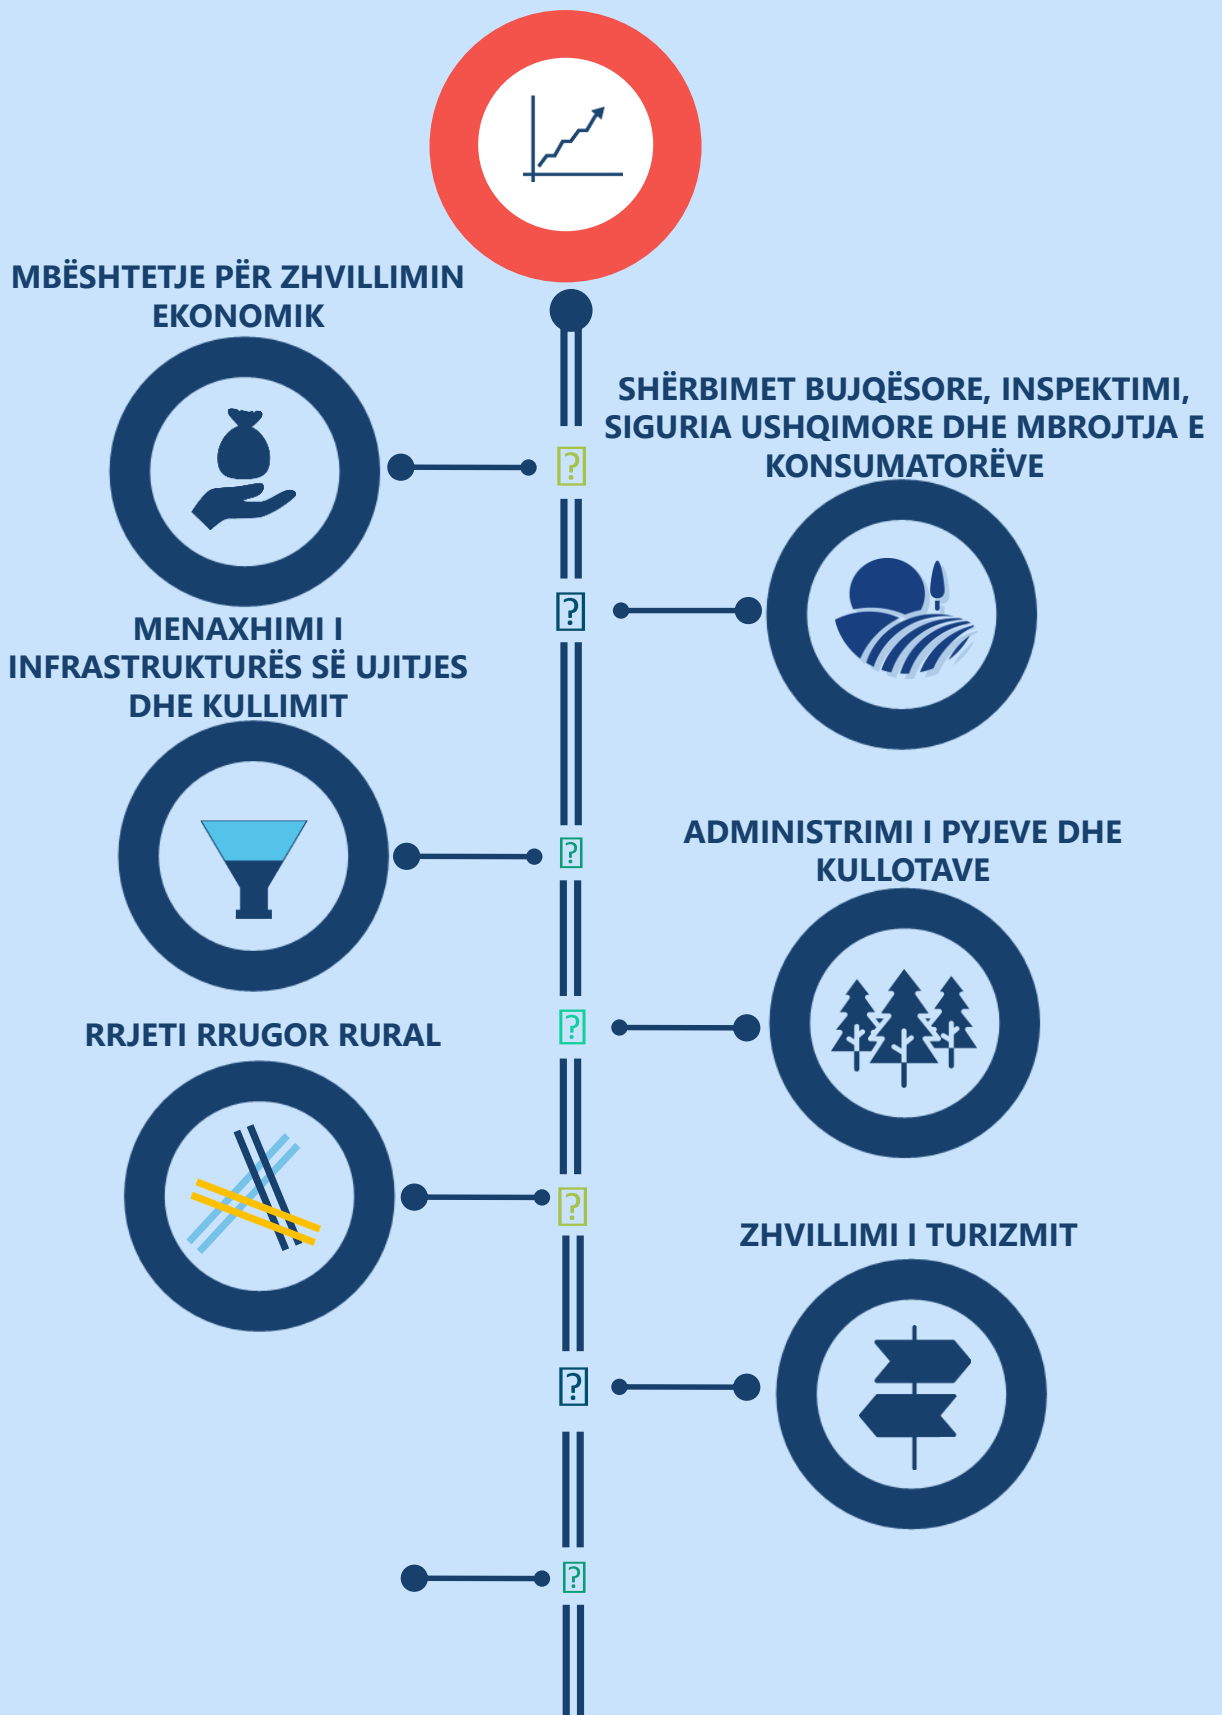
MBËSHTETJE PËR ZHVILLIMIN EKONOMIK

SHËRBIMET BUJQËSORE, INSPEKTIMI, SIGURIA USHQIMORE DHE MBROJTJA E KONSUMATORËVE

MENAXHIMI I INFRASTRUKTURËS SË UJITJES DHE KULLIMIT

ADMINISTRIMI I PYJEVE DHE KULLOTAVE

RRJETI RRUGOR RURAL

ZHVILLIMI I TURIZMIT